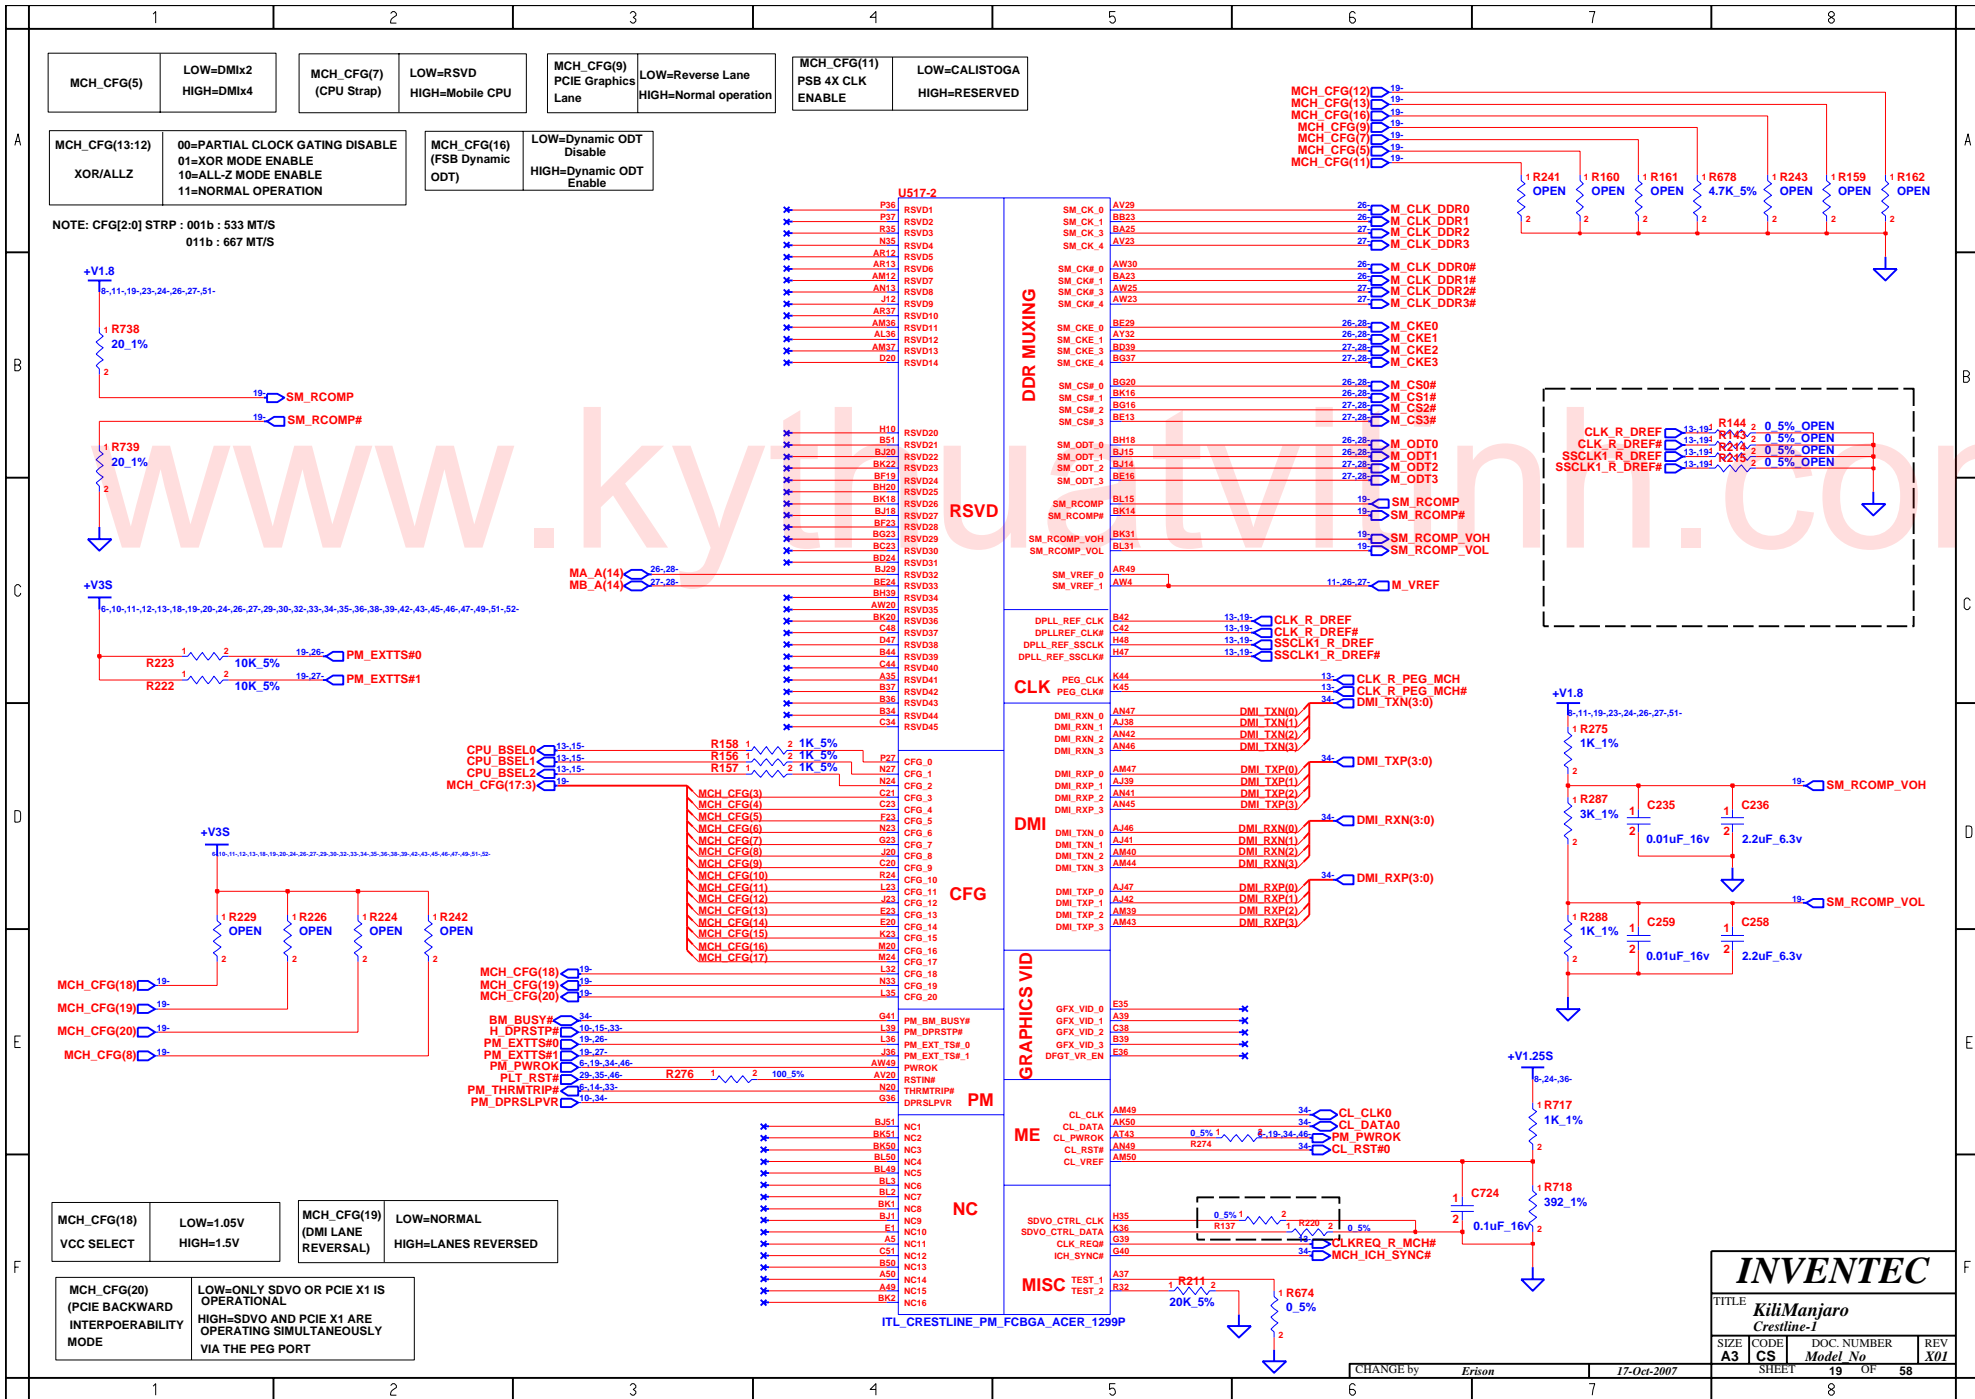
1 2 3 4 5 6 7 8

| MCH_CFG(5) | LOW=DMIx2 HIGH=DMIx4 |
|---|---|

| MCH_CFG(7) (CPU Strap) | LOW=RSVD HIGH=Mobile CPU |
|---|---|

| MCH_CFG(9) PCIE Graphics Lane | LOW=Reverse Lane HIGH=Normal operation |
|---|---|

| MCH_CFG(11) PSB 4X CLK ENABLE | LOW=CALISTOGA HIGH=RESERVED |
|---|---|

| MCH_CFG(13:12) XOR/ALLZ | 00=PARTIAL CLOCK GATING DISABLE 01=XOR MODE ENABLE 10=ALL-Z MODE ENABLE 11=NORMAL OPERATION |
|---|---|

| MCH_CFG(16) (FSB Dynamic ODT) | LOW=Dynamic ODT Disable HIGH=Dynamic ODT Enable |
|---|---|

NOTE: CFG[2:0] STRP : 001b : 533 MT/S
011b : 667 MT/S

+V1.8
R738 20_1%
SM_RCOMP
SM_RCOMP#
R739 20_1%

+V3S
R223 10K_5% PM_EXTTS#0
R222 10K_5% PM_EXTTS#1

+V3S
R229 OPEN R226 OPEN R224 OPEN R242 OPEN
MCH_CFG(18)
MCH_CFG(19)
MCH_CFG(20)
MCH_CFG(8)

U517-2
RSVD
DDR MUXING
CFG
CLK
DMI
GRAPHICS VID
PM
ME
NC
MISC

MA_A(14)
MB_A(14)
CPU_BSEL0
CPU_BSEL1
CPU_BSEL2
MCH_CFG(17:3)
R158 1K_5%
R156 1K_5%
R157 1K_5%
MCH_CFG(3) MCH_CFG(4) MCH_CFG(5) MCH_CFG(6) MCH_CFG(7) MCH_CFG(8) MCH_CFG(9) MCH_CFG(10) MCH_CFG(11) MCH_CFG(12) MCH_CFG(13) MCH_CFG(14) MCH_CFG(15) MCH_CFG(16) MCH_CFG(17)
MCH_CFG(18) MCH_CFG(19) MCH_CFG(20)
BM_BUSY#
H_DPRSTP#
PM_EXTTS#0
PM_EXTTS#1
PM_PWROK
PLT_RST#
PM_THRMTRIP#
PM_DPRSLPVR
R276 100_5%

M_CLK_DDR0 M_CLK_DDR1 M_CLK_DDR2 M_CLK_DDR3
M_CLK_DDR0# M_CLK_DDR1# M_CLK_DDR2# M_CLK_DDR3#
M_CKE0 M_CKE1 M_CKE2 M_CKE3
M_CS0# M_CS1# M_CS2# M_CS3#
M_ODT0 M_ODT1 M_ODT2 M_ODT3
SM_RCOMP SM_RCOMP#
SM_RCOMP_VOH SM_RCOMP_VOL
M_VREF
CLK_R_DREF CLK_R_DREF# SSCLK1_R_DREF SSCLK1_R_DREF#
CLK_R_PEG_MCH CLK_R_PEG_MCH#
DMI_TXN(3:0) DMI_TXP(3:0) DMI_RXN(3:0) DMI_RXP(3:0)
CL_CLK0 CL_DATA0 PM_PWROK CL_RST#0
CLKREQ_R_MCH#
MCH_ICH_SYNC#
R274 0_5%
R137 0_5% R220 0_5%
R211 20K_5%
R674 0_5%
ITL_CRESTLINE_PM_FCBGA_ACER_1299P

MCH_CFG(12) MCH_CFG(13) MCH_CFG(16) MCH_CFG(9) MCH_CFG(7) MCH_CFG(5) MCH_CFG(11)
R241 OPEN R160 OPEN R161 OPEN R678 4.7K_5% R243 OPEN R159 OPEN R162 OPEN

CLK_R_DREF CLK_R_DREF# SSCLK1_R_DREF SSCLK1_R_DREF#
R144 0_5% OPEN R143 0_5% OPEN R242 0_5% OPEN R215 0_5% OPEN

+V1.8
R275 1K_1%
R287 3K_1%
C235 0.01uF_16v
C236 2.2uF_6.3v
SM_RCOMP_VOH
R288 1K_1%
C259 0.01uF_16v
C258 2.2uF_6.3v
SM_RCOMP_VOL

+V1.25S
R717 1K_1%
R718 392_1%
C724 0.1uF_16v

| MCH_CFG(18) VCC SELECT | LOW=1.05V HIGH=1.5V |
|---|---|

| MCH_CFG(19) (DMI LANE REVERSAL) | LOW=NORMAL HIGH=LANES REVERSED |
|---|---|

| MCH_CFG(20) (PCIE BACKWARD INTERPOERABILITY MODE | LOW=ONLY SDVO OR PCIE X1 IS OPERATIONAL HIGH=SDVO AND PCIE X1 ARE OPERATING SIMULTANEOUSLY VIA THE PEG PORT |
|---|---|

INVENTEC
TITLE KiliManjaro Crestline-1
SIZE A3 CODE CS DOC. NUMBER Model_No REV X01
CHANGE by Erison 17-Oct-2007 SHEET 19 OF 58
A B C D E F